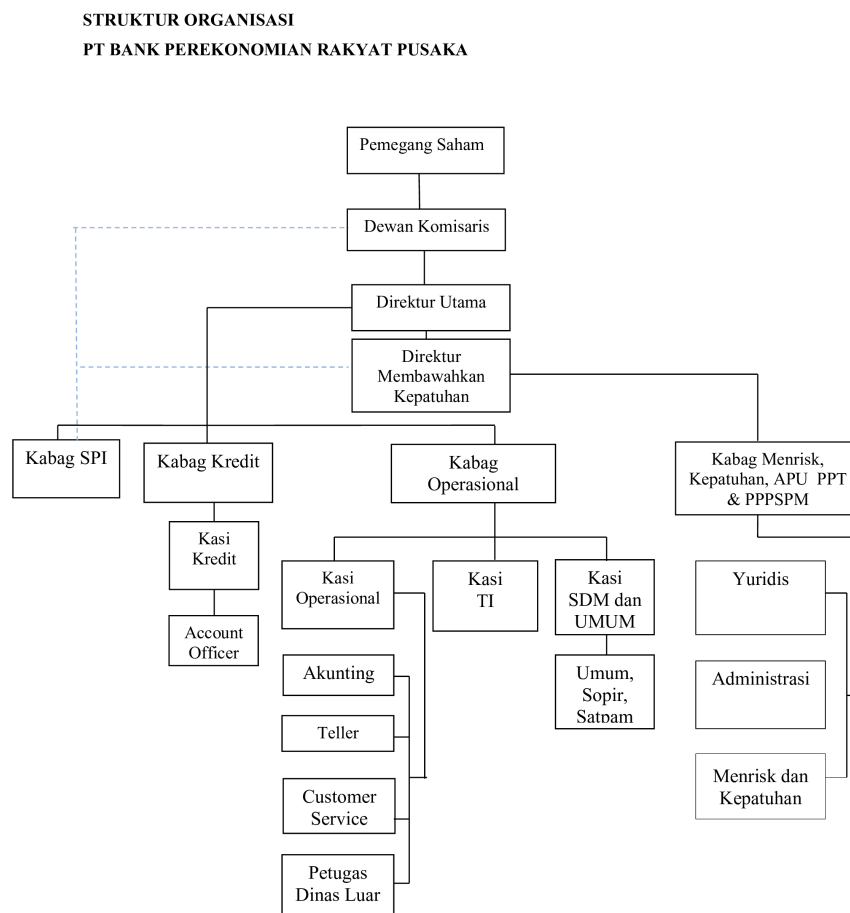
STRUKTUR ORGANISASI
PT BANK PEREKONOMIAN RAKYAT PUSAKA

Pemegang Saham

Dewan Komisaris

Direktur Utama

Direktur Membawahkan Kepatuhan

Kabag SPI

Kabag Kredit

Kabag Operasional

Kabag Menrisk, Kepatuhan, APU PPT & PPPSPM

Kasi Kredit

Account Officer

Kasi Operasional

Kasi TI

Kasi SDM dan UMUM

Akunting

Teller

Customer Service

Petugas Dinas Luar

Umum, Sopir, Satpam

Yuridis

Administrasi

Menrisk dan Kepatuhan